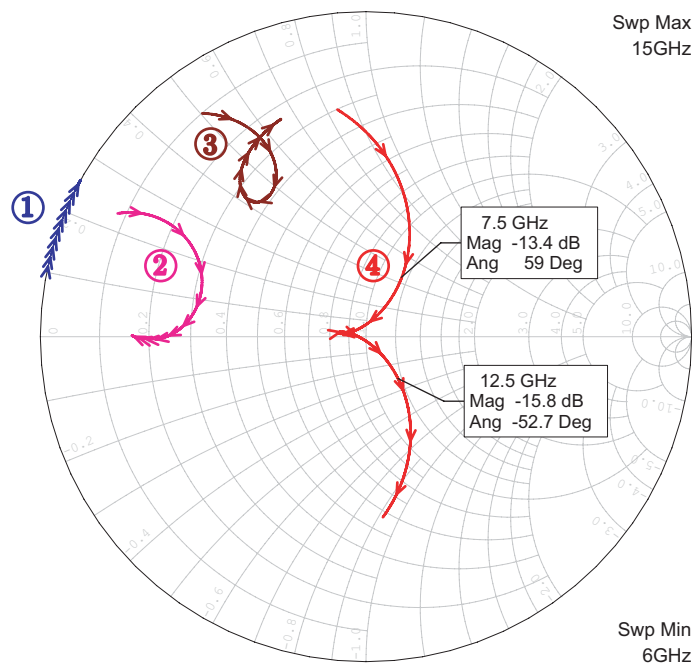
Swp Max
15GHz

①
②
③
④

7.5 GHz
Mag -13.4 dB
Ang 59 Deg

12.5 GHz
Mag -15.8 dB
Ang -52.7 Deg

0.8
0.6
0.4
0.2
0
0.2
0.4
1.0
2.0
3.0
4.0
5.0
10.0
10.0
-10.0
-0.2
-0.4
-0.6
-0.8
-1.0
-2.0
-3.0
-4.0
-5.0

Swp Min
6GHz